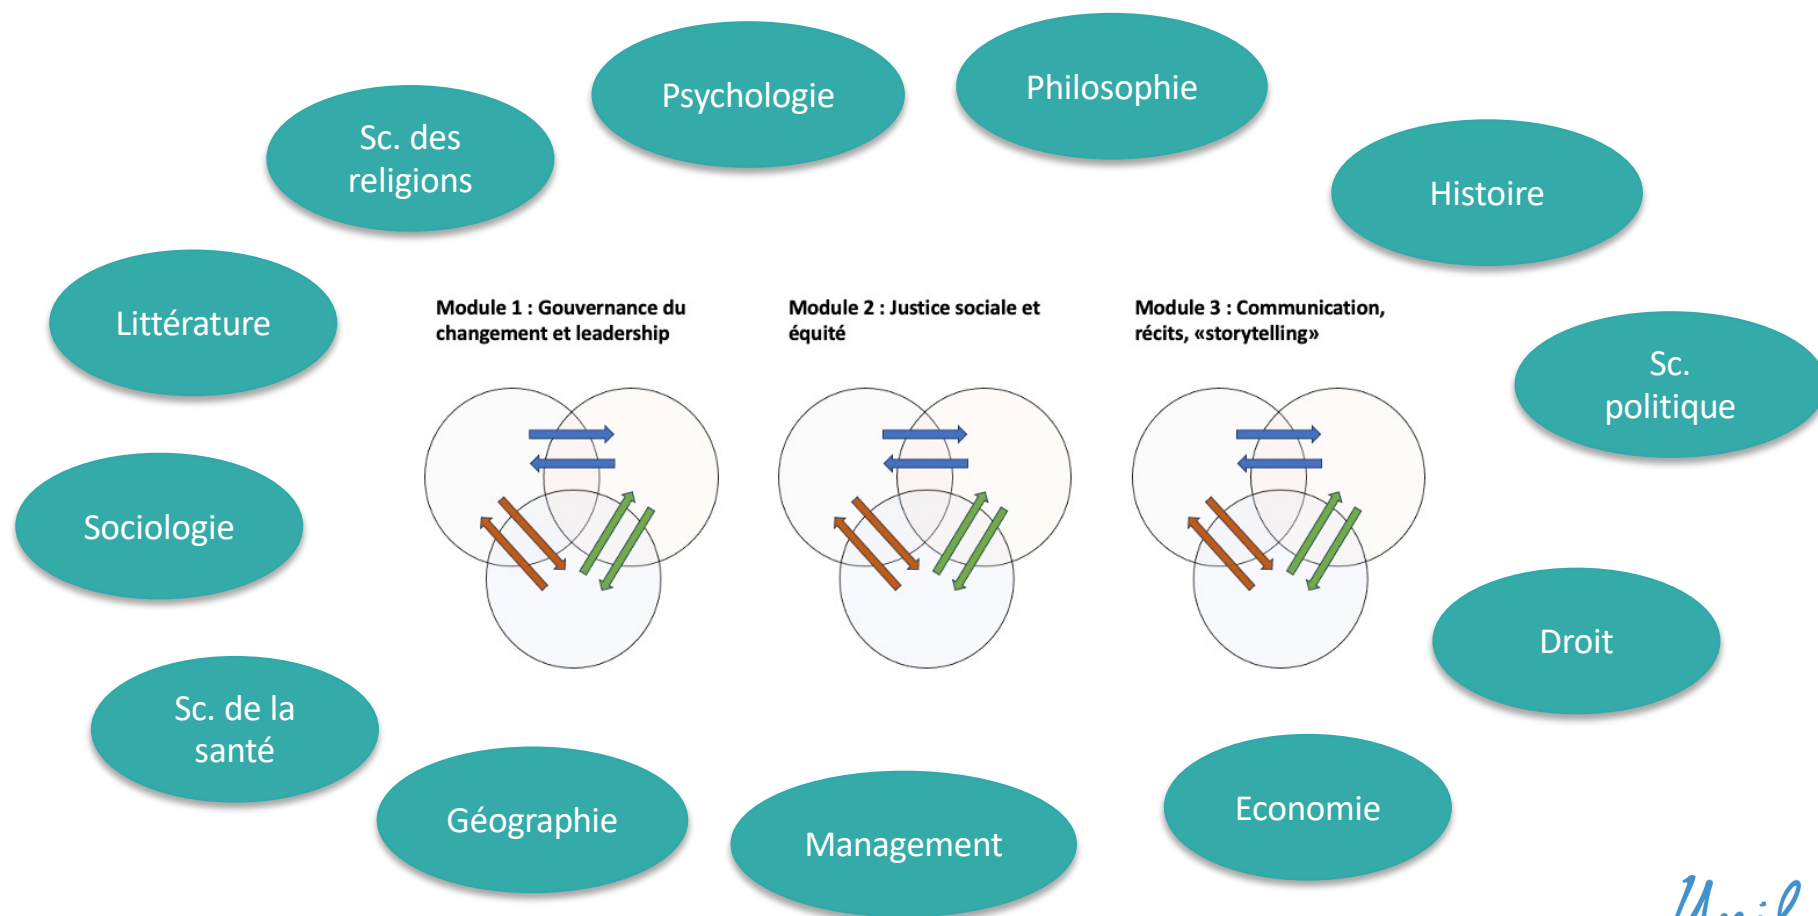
Psychologie

Philosophie

Sc. des religions

Histoire

Littérature

Module 1 : Gouvernance du changement et leadership

Module 2 : Justice sociale et équité

Module 3 : Communication, récits, «storytelling»

Sc. politique

Sociologie

Droit

Sc. de la santé

Géographie

Management

Economie

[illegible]